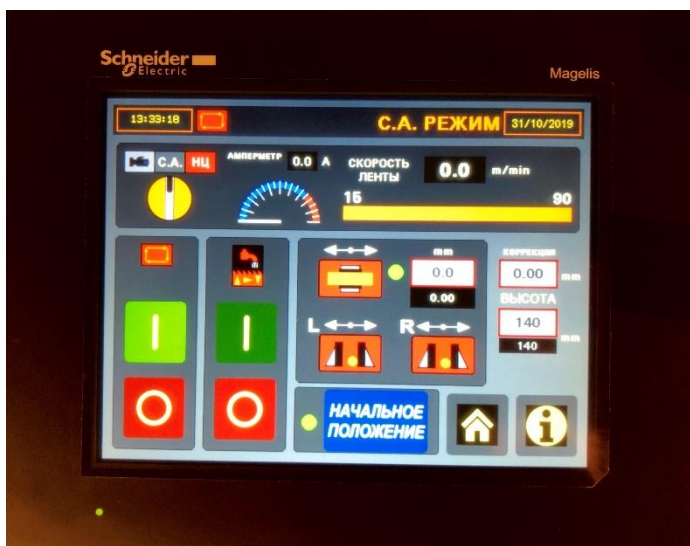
Schneider Electric

Magelis

13:33:18

С.А. РЕЖИМ 31/10/2019

С.А. НЦ

АМПЕРМЕТР 0.0 A

СКОРОСТЬ ЛЕНТЫ 0.0 m/min

15 90

mm

0.0

0.00

КОРРЕКЦИЯ

0.00 mm

ВЫСОТА

140

140 mm

L R

НАЧАЛЬНОЕ ПОЛОЖЕНИЕ